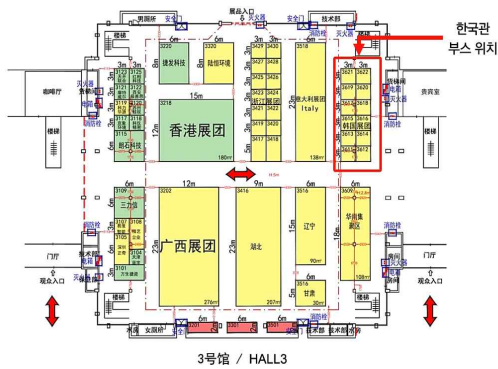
展品入口
男厕所
安全门
灭火器
安全门
技术部
楼梯
6
3m
3m
3m
3m
3m
消防栓
灭火器
3220
3320
3429
3428
3518
3621
3622
捷发科技
益恒环境
3427
3426
3619
3620
3425
3424
意大利展团 Italy
3617
3618
电梯
灭火器
3423
佳鑫
3615
3616
韩国展团
贵宾室
咖啡厅
3218
15m
3419
3418
3613
3614
香港展团
12m
3417
3416
23m
3611
3612
3115
朗石科技
3415
3414
3609
3610
180m²
138m²
12m
9m
6m
6m
3202
3416
3516
3605
三力信
广西展团
湖北
辽宁
华南集
数区
消防栓
23m
15m
门厅
90m²
门厅
甘肃
30m²
276m²
207m²
108m²
观众入口
观众入口
女厕所
技术部
技术部
3号馆 / HALL3
한국관
부스 위치